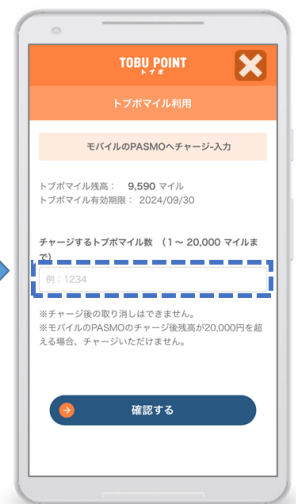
TOBU POINT
トブポ

トブポマイル利用

モバイルのPASMOへチャージ-入力

トブポマイル残高：　9,590 マイル
トブポマイル有効期限：　2024/09/30

チャージするトブポマイル数（1～20,000 マイルまで）

例：1234

※チャージ後の取り消しはできません。
※モバイルのPASMOのチャージ後残高が20,000円を超える場合、チャージいただけません。

確認する